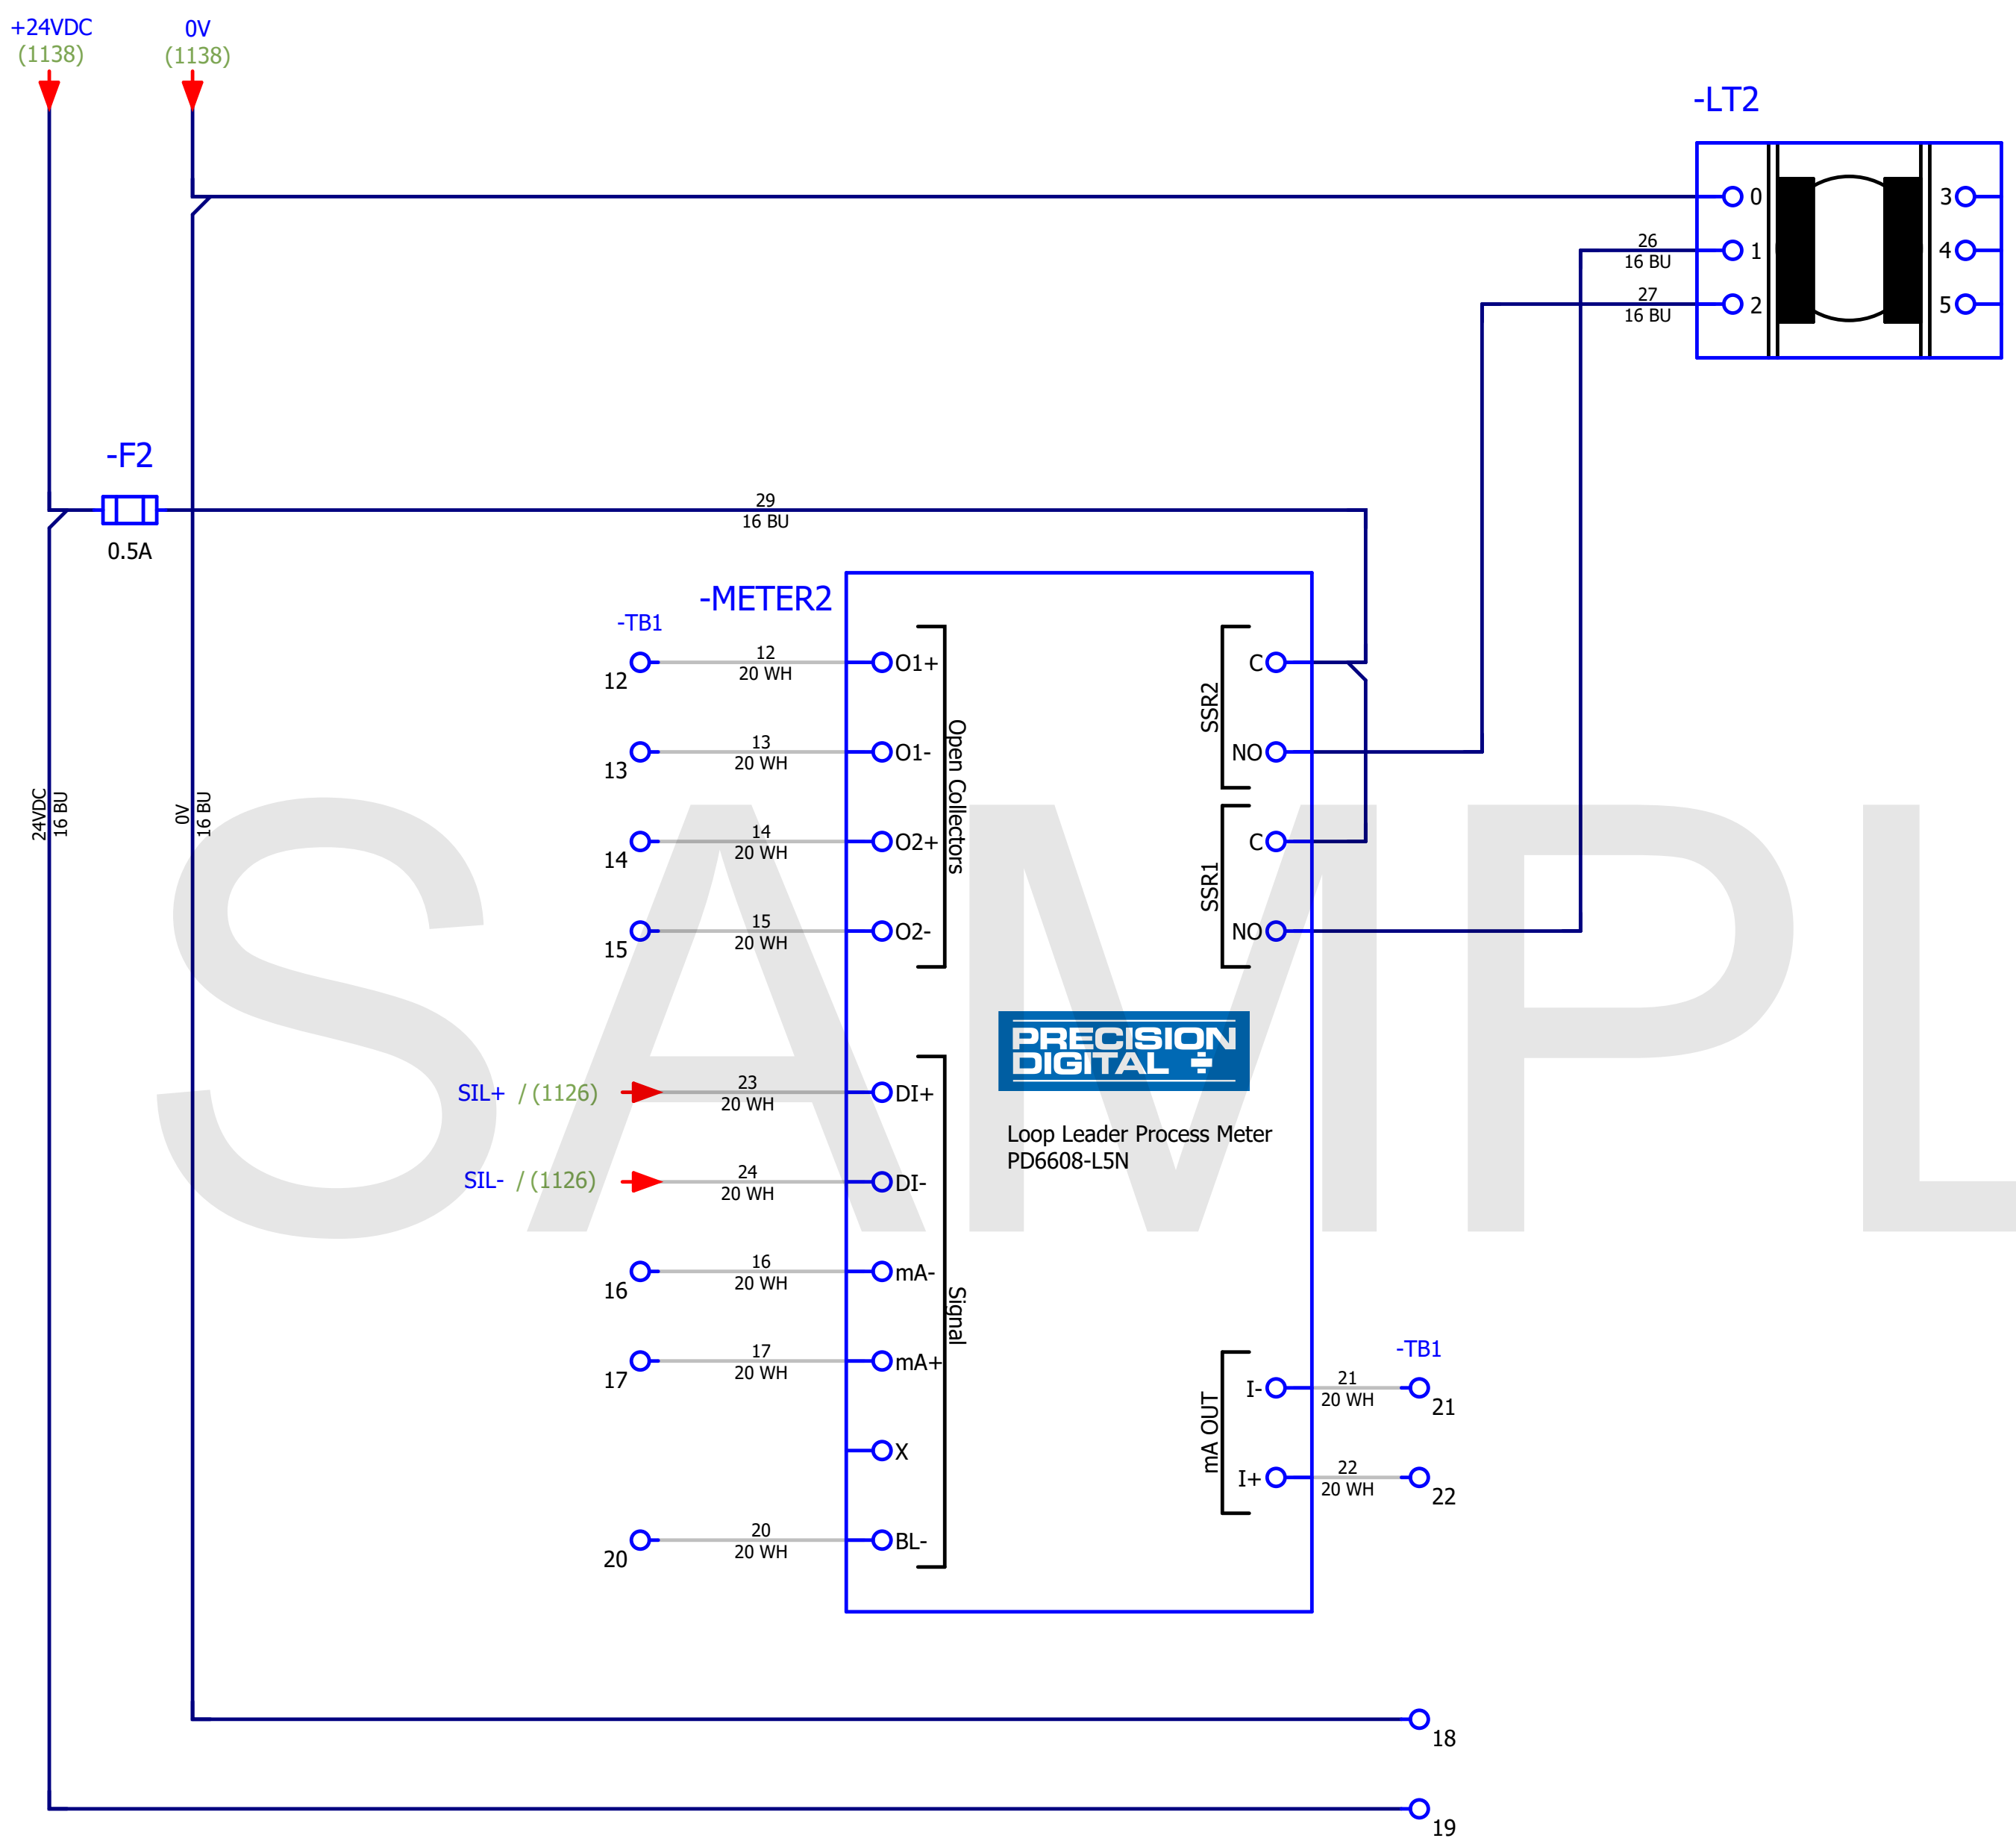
+24VDC
(1138)

0V
(1138)

-LT2

0
1
2
3
4
5

26
16 BU

27
16 BU

-F2
0.5A

29
16 BU

24VDC
16 BU

0V
16 BU

-METER2

-TB1

12
12
20 WH
O1+

13
13
20 WH
O1-

14
14
20 WH
O2+

15
15
20 WH
O2-

Open Collectors

SSR2
C
NO

SSR1
C
NO

PRECISION DIGITAL

Loop Leader Process Meter
PD6608-L5N

SIL+ / (1126)
23
20 WH
DI+

SIL- / (1126)
24
20 WH
DI-

16
16
20 WH
mA-

17
17
20 WH
mA+

X

20
20
20 WH
BL-

Signal

mA OUT
I-
I+

-TB1
21
20 WH
21

22
20 WH
22

18

19

SAMPL